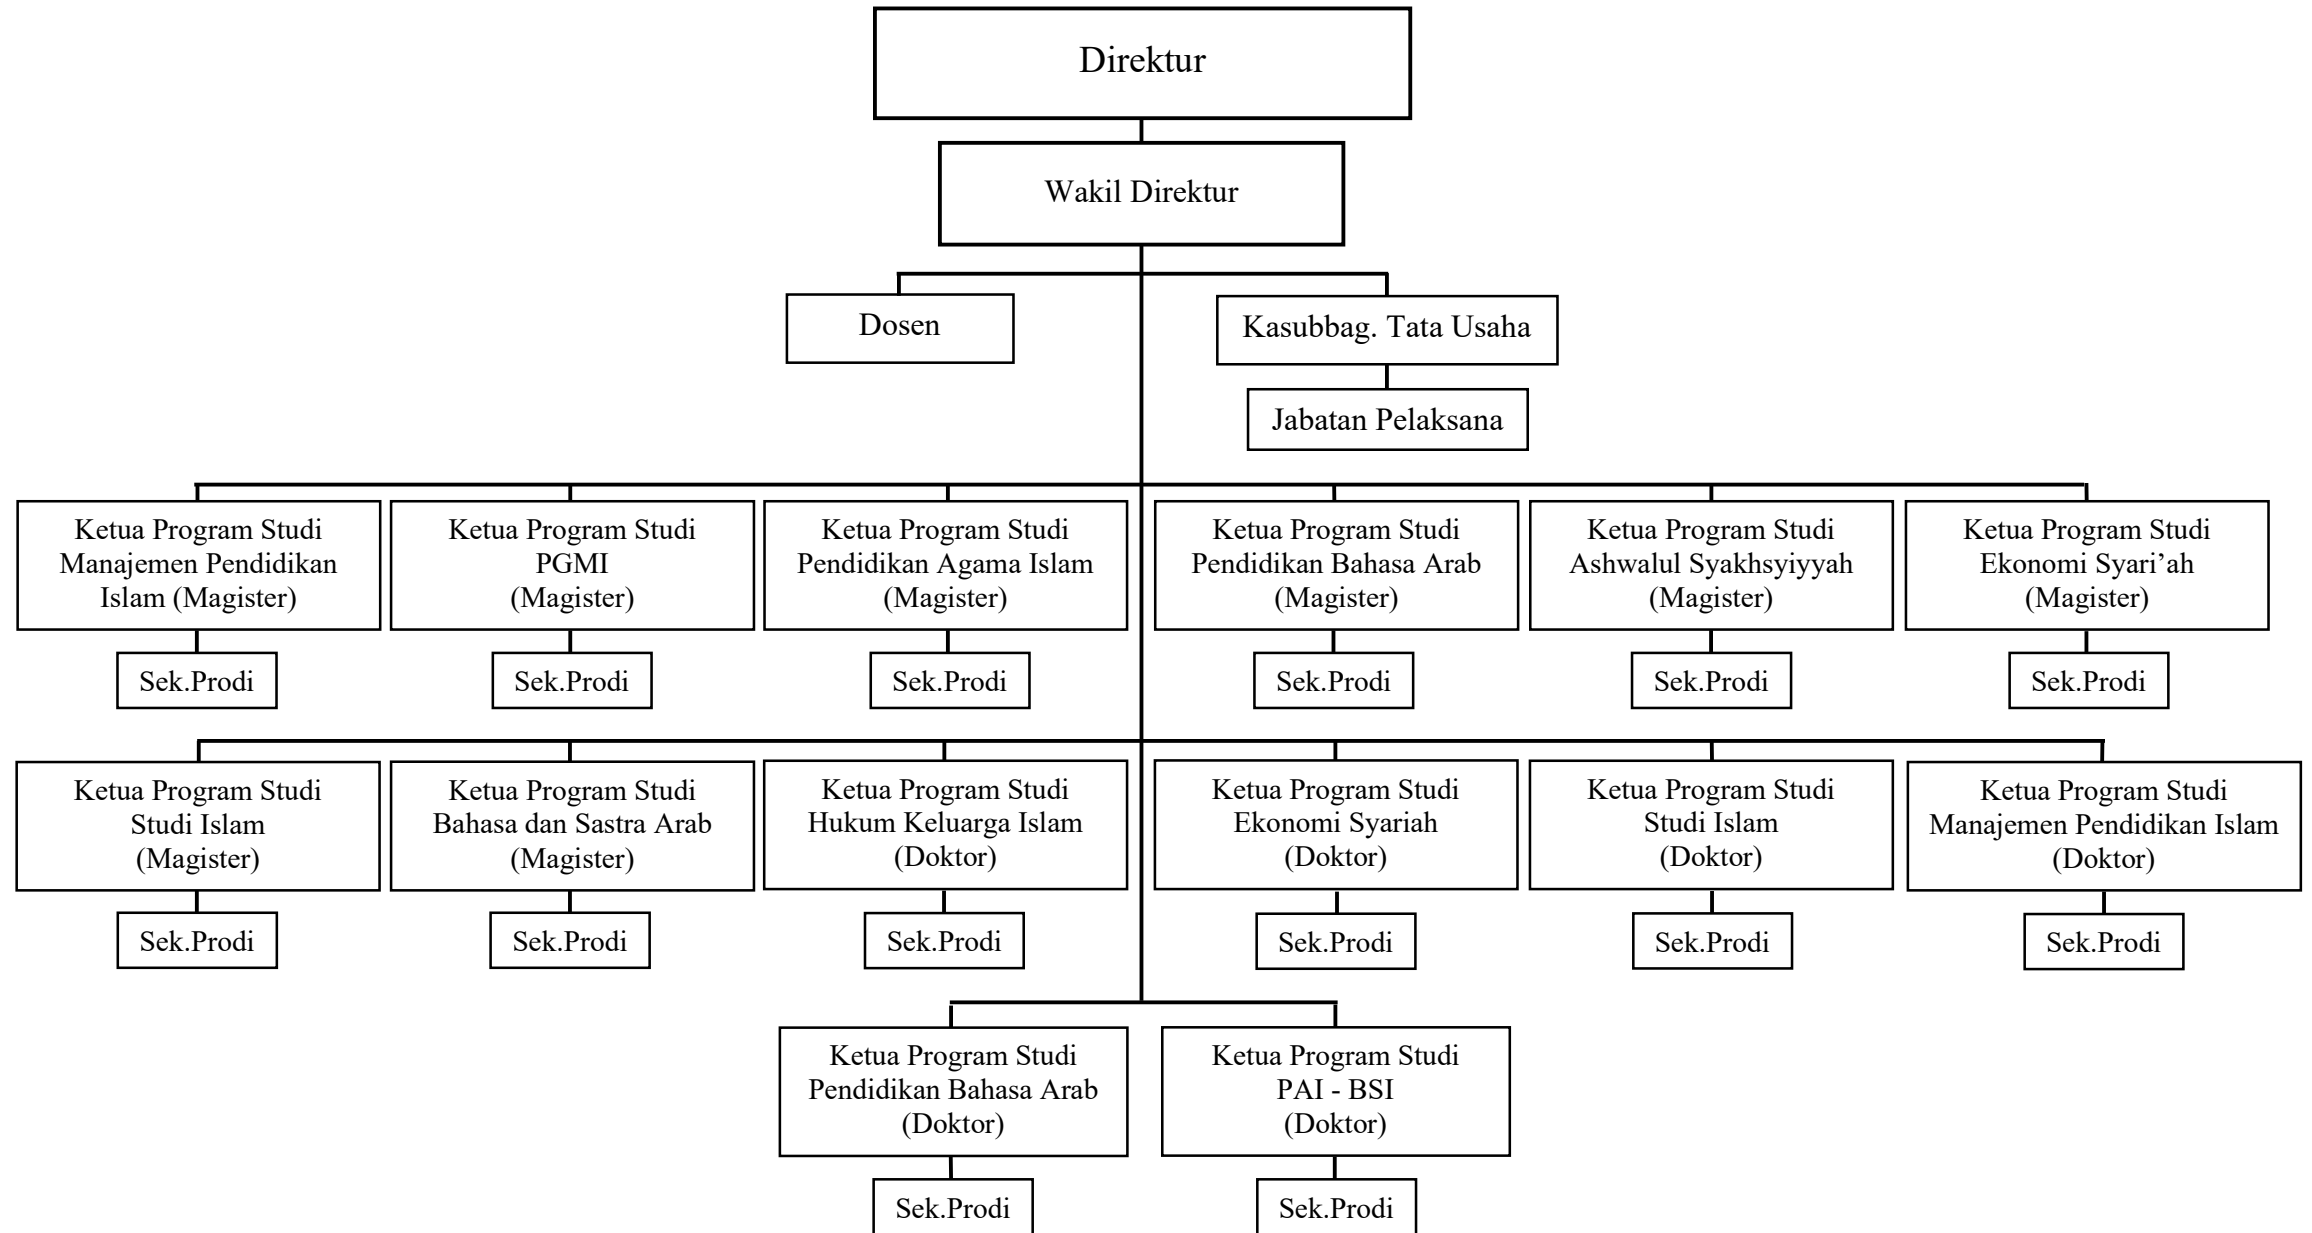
Direktur

Wakil Direktur

Dosen

Kasubbag. Tata Usaha

Jabatan Pelaksana

Ketua Program Studi Manajemen Pendidikan Islam (Magister)

Sek.Prodi

Ketua Program Studi PGMI (Magister)

Sek.Prodi

Ketua Program Studi Pendidikan Agama Islam (Magister)

Sek.Prodi

Ketua Program Studi Pendidikan Bahasa Arab (Magister)

Sek.Prodi

Ketua Program Studi Ashwalul Syakhsyiyyah (Magister)

Sek.Prodi

Ketua Program Studi Ekonomi Syari'ah (Magister)

Sek.Prodi

Ketua Program Studi Studi Islam (Magister)

Sek.Prodi

Ketua Program Studi Bahasa dan Sastra Arab (Magister)

Sek.Prodi

Ketua Program Studi Hukum Keluarga Islam (Doktor)

Sek.Prodi

Ketua Program Studi Ekonomi Syariah (Doktor)

Sek.Prodi

Ketua Program Studi Studi Islam (Doktor)

Sek.Prodi

Ketua Program Studi Manajemen Pendidikan Islam (Doktor)

Sek.Prodi

Ketua Program Studi Pendidikan Bahasa Arab (Doktor)

Sek.Prodi

Ketua Program Studi PAI - BSI (Doktor)

Sek.Prodi